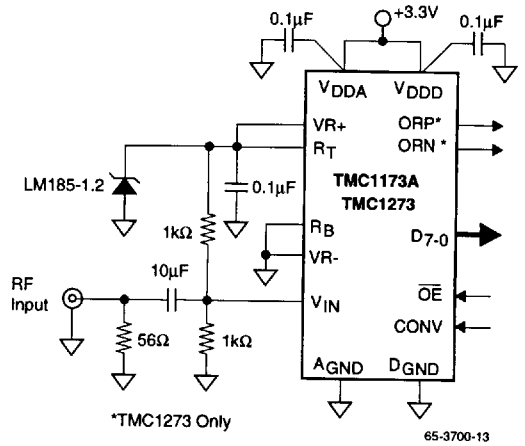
0.1µF

+3.3V

0.1µF

$V_{DDA}$

$V_{DDD}$

VR+

$R_T$

ORP*

ORN *

LM185-1.2

0.1µF

TMC1173A

TMC1273

1kΩ

$R_B$

VR-

$D_{7-0}$

RF Input

10µF

$V_{IN}$

$\overline{OE}$

CONV

56Ω

1kΩ

$A_{GND}$

$D_{GND}$

*TMC1273 Only

65-3700-13